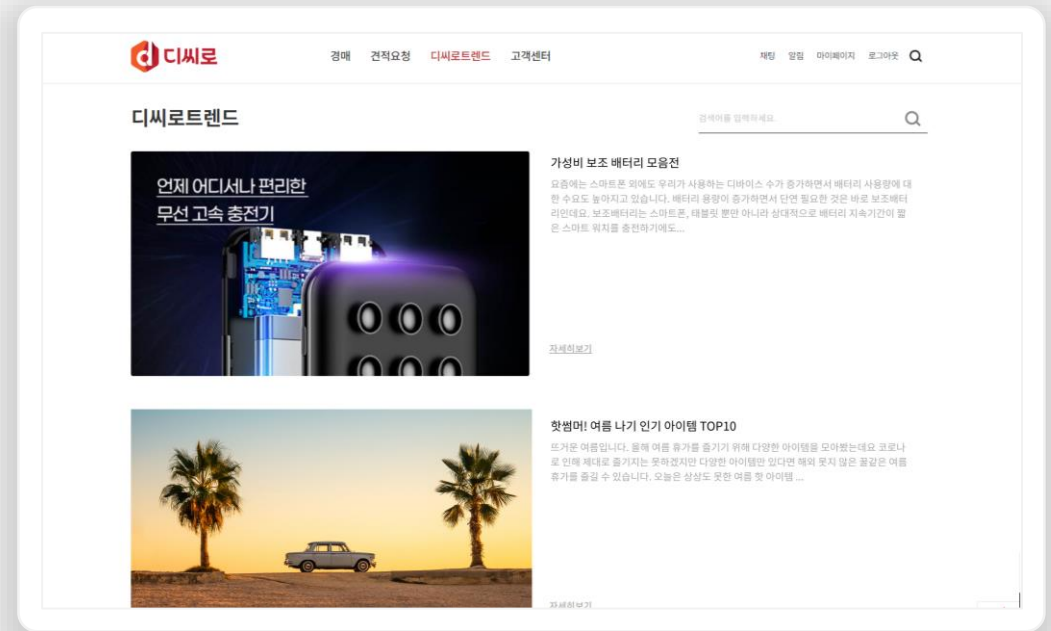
디씨로

경매 견적요청 디씨로트렌드 고객센터

채팅 알림 마이페이지 로그아웃

디씨로트렌드

검색어를 입력하세요.

언제 어디서나 편리한
무선 고속 충전기

가성비 보조 배터리 모음전

요즘에는 스마트폰 외에도 우리가 사용하는 디바이스 수가 증가하면서 배터리 사용량에 대한 수요도 높아지고 있습니다. 배터리 용량이 증가하면서 단연 필요한 것은 바로 보조배터리인데요. 보조배터리는 스마트폰, 태블릿 뿐만 아니라 상대적으로 배터리 지속기간이 짧은 스마트 워치를 충전하기에도...

자세히보기

핫썸머! 여름 나기 인기 아이템 TOP10

뜨거운 여름입니다. 올해 여름 휴가를 즐기기 위해 다양한 아이템을 모아봤는데요 코로나로 인해 제대로 즐기지는 못하겠지만 다양한 아이템만 있다면 해외 못지 않은 꿀같은 여름 휴가를 즐길 수 있습니다. 오늘은 상상도 못한 여름 핫 아이템 ...

자세히보기